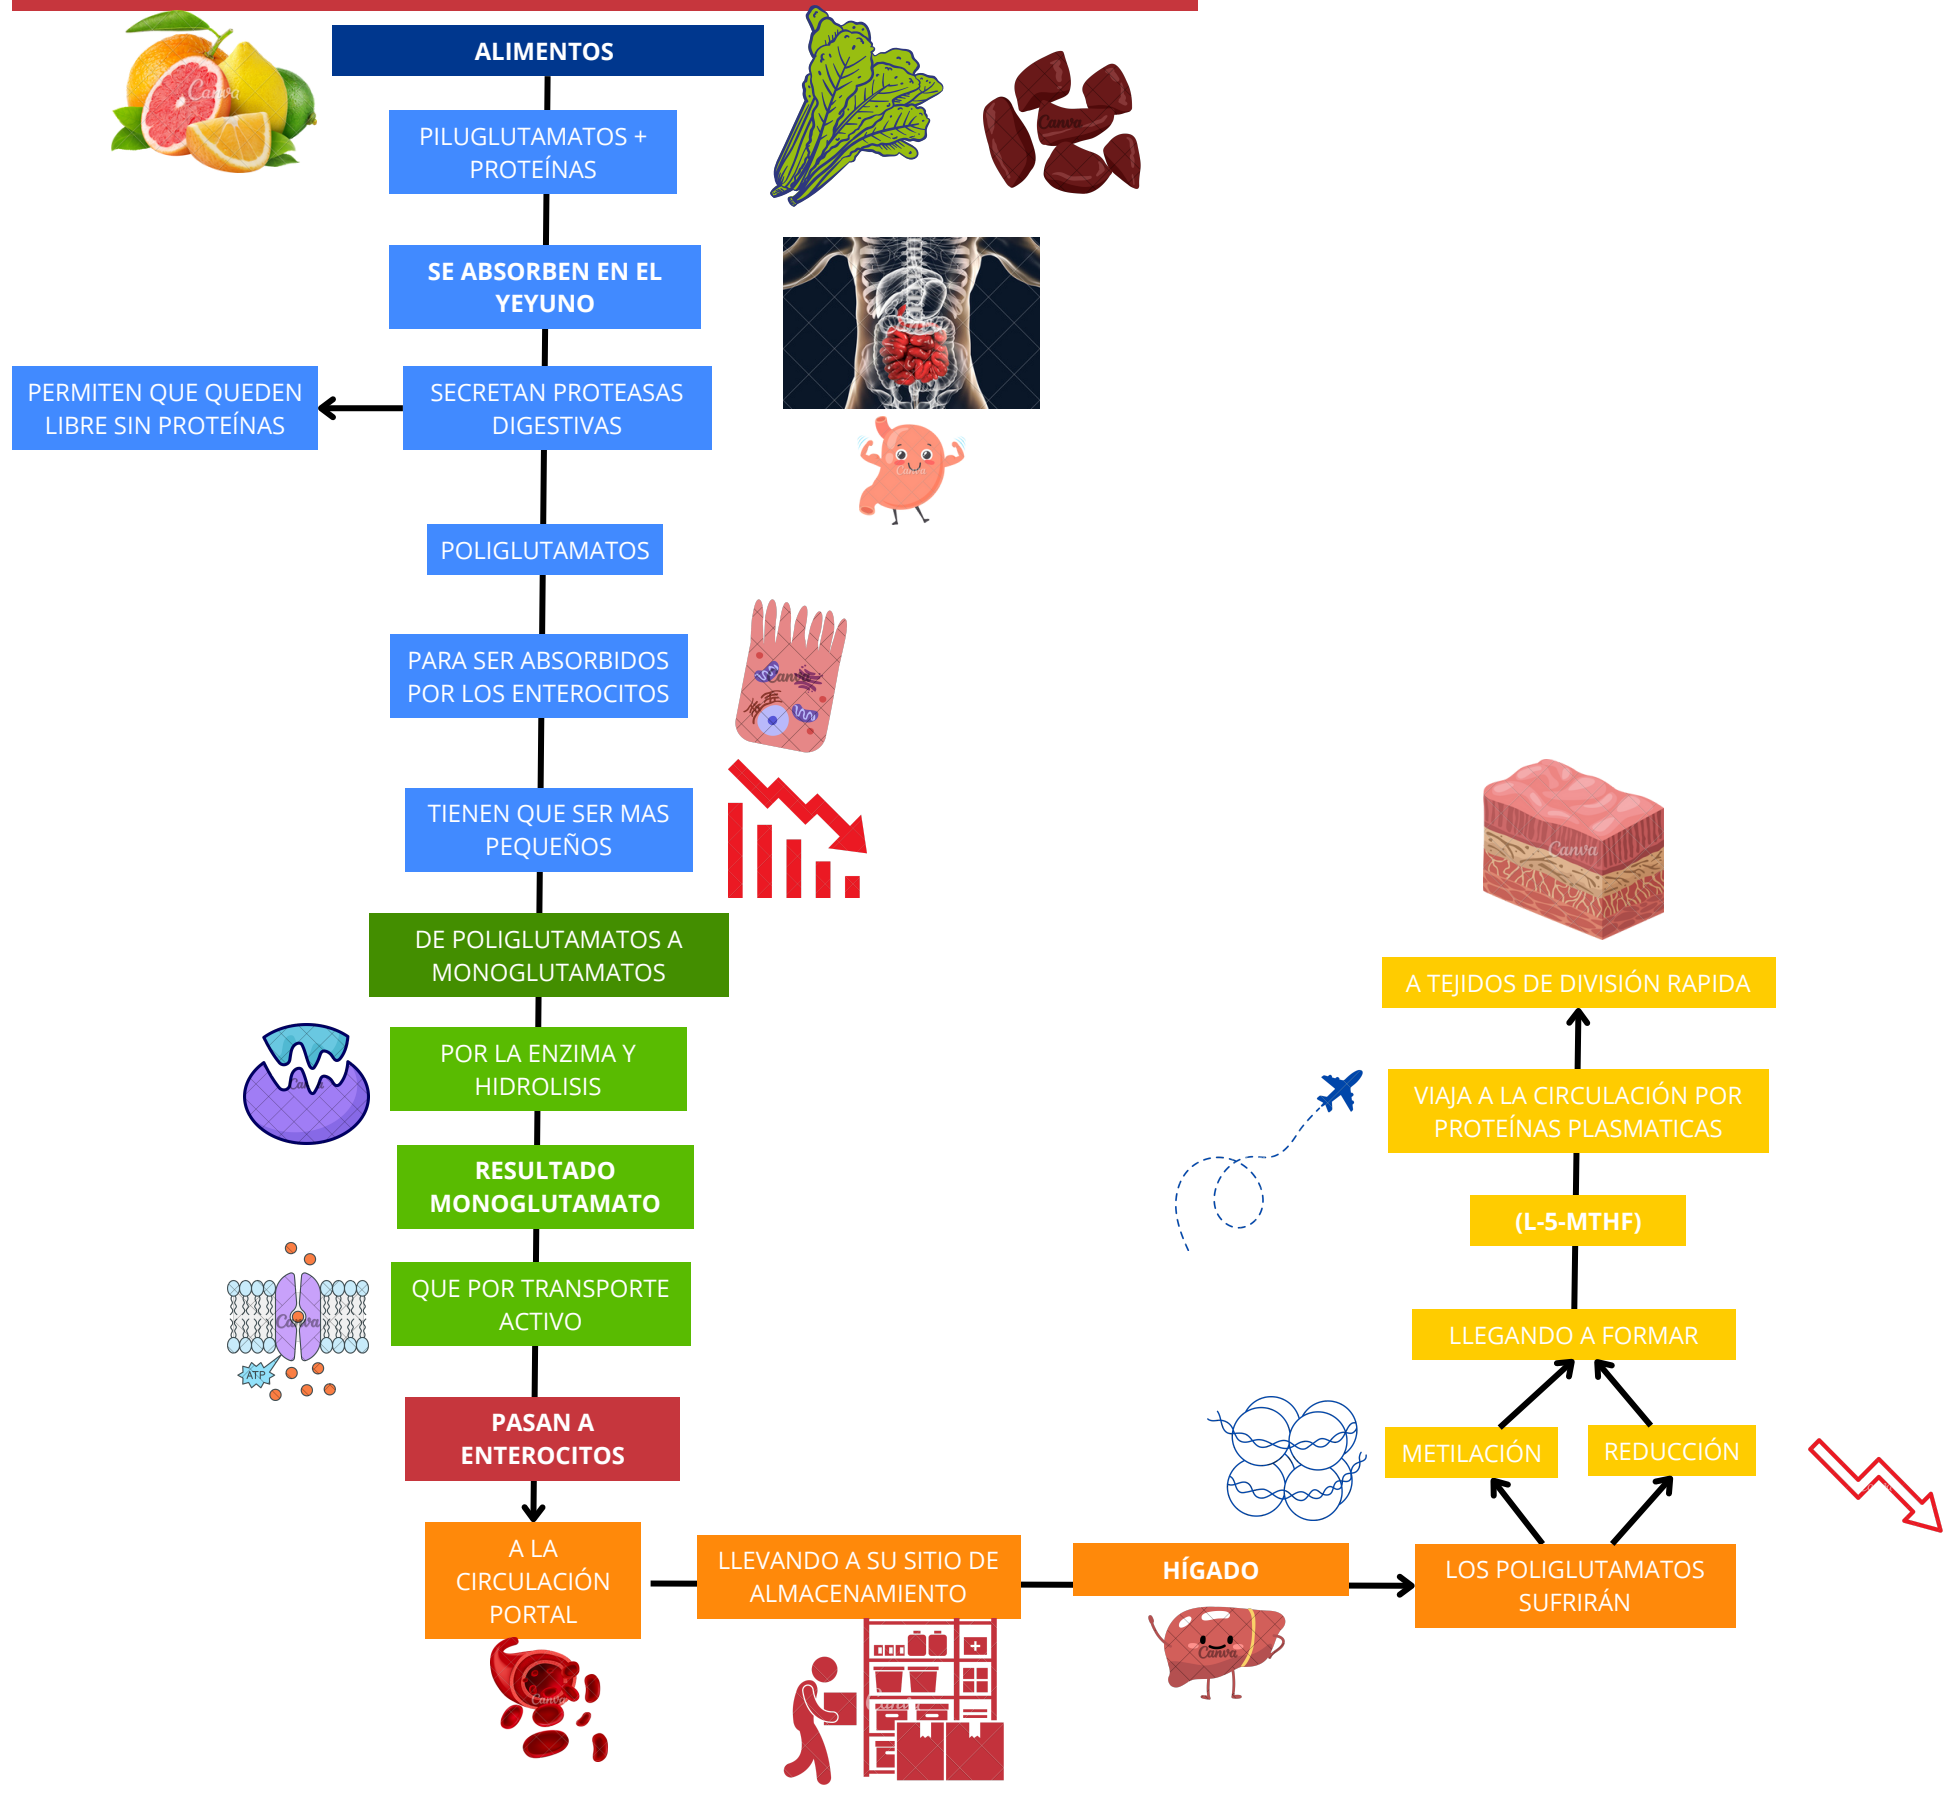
ALIMENTOS

PILUGLUTAMATOS + PROTEÍNAS

SE ABSORBEN EN EL YEYUNO

PERMITEN QUE QUEDEN LIBRE SIN PROTEÍNAS

SECRETAN PROTEASAS DIGESTIVAS

POLIGLUTAMATOS

PARA SER ABSORBIDOS POR LOS ENTEROCITOS

TIENEN QUE SER MAS PEQUEÑOS

DE POLIGLUTAMATOS A MONOGLUTAMATOS

POR LA ENZIMA Y HIDROLISIS

RESULTADO MONOGLUTAMATO

QUE POR TRANSPORTE ACTIVO

ATP

PASAN A ENTEROCITOS

A LA CIRCULACIÓN PORTAL

LLEVANDO A SU SITIO DE ALMACENAMIENTO

HÍGADO

LOS POLIGLUTAMATOS SUFRIRÁN

METILACIÓN

REDUCCIÓN

LLEGANDO A FORMAR

(L-5-MTHF)

VIAJA A LA CIRCULACIÓN POR PROTEÍNAS PLASMATICAS

A TEJIDOS DE DIVISIÓN RAPIDA